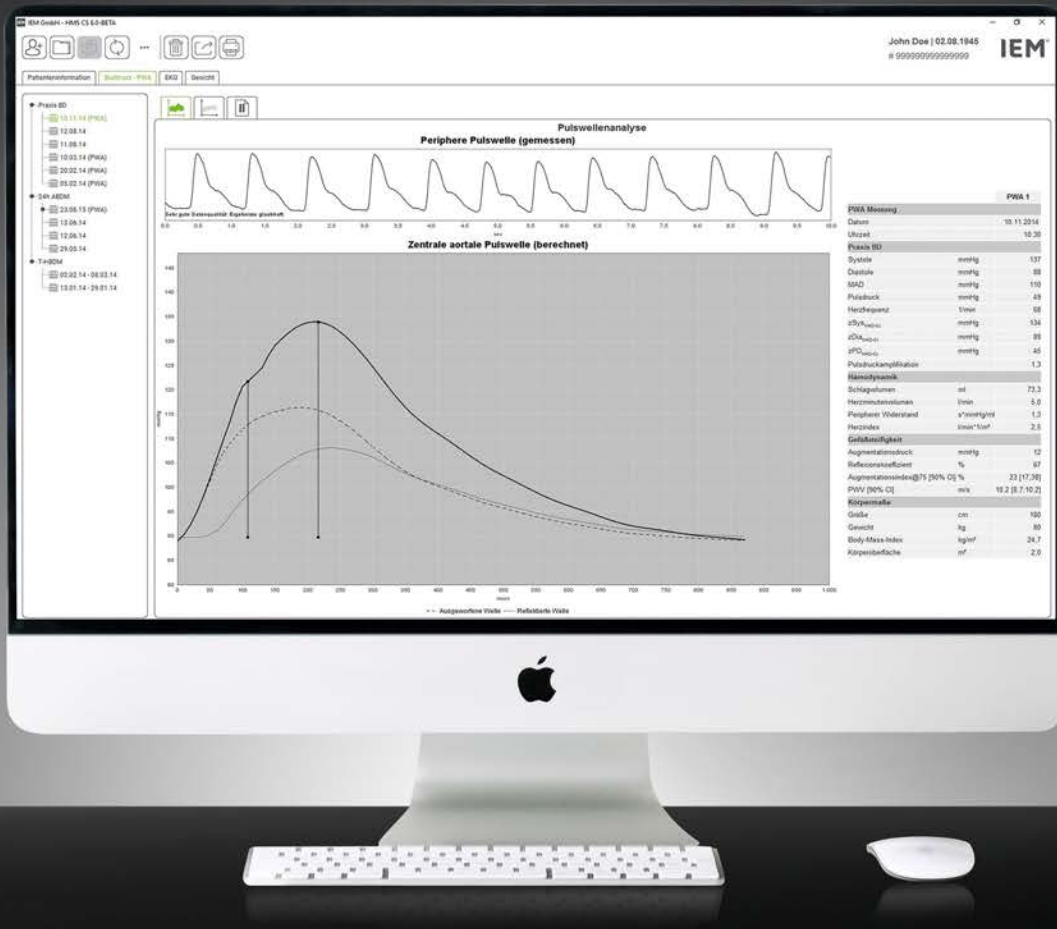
IEM GmbH - HMS CS 6.0-BETA

John Doe | 02.08.1945
# 999999999999999

IEM

Patienteninformation | Blutdruck - PWA | EKG | Gewicht

Praxis BD
10.11.14 (PWA)
12.08.14
11.08.14
10.03.14 (PWA)
20.02.14 (PWA)
05.02.14 (PWA)
24h ABDM
23.06.15 (PWA)
13.06.14
12.06.14
29.05.14
T+BDM
03.02.14 - 08.03.14
13.01.14 - 29.01.14

Pulswellenanalyse
Periphere Pulswelle (gemessen)

Sehr gute Datenqualität: Ergebnisse glaubhaft

0.0 0.5 1.0 1.5 2.0 2.5 3.0 3.5 4.0 4.5 5.0 5.5 6.0 6.5 7.0 7.5 8.0 8.5 9.0 9.5 10.0

Zentrale aortale Pulswelle (berechnet)

145 140 135 130 125 120 115 110 105 100 95 90 85 80

mmHg

0 50 100 150 200 250 300 350 400 450 500 550 600 650 700 750 800 850 900 950 1.000

msec

Ausgeworfene Welle — Reflektierte Welle

| | | PWA 1 |
|---|---|---|
| PWA Messung | | |
| Datum | | 10.11.2014 |
| Uhrzeit | | 10:30 |
| Praxis BD | | |
| Systole | mmHg | 137 |
| Diastole | mmHg | 88 |
| MAD | mmHg | 110 |
| Pulsdruck | mmHg | 49 |
| Herzfrequenz | 1/min | 68 |
| zSys | mmHg | 134 |
| zDia | mmHg | 89 |
| zPD | mmHg | 45 |
| Pulsdruckamplifikation | | 1,3 |
| Hämodynamik | | |
| Schlagvolumen | ml | 73,3 |
| Herzminutenvolumen | l/min | 5,0 |
| Peripherer Widerstand | s*mmHg/ml | 1,3 |
| Herzindex | l/min*1/m² | 2,5 |
| Gefäßsteifigkeit | | |
| Augmentationsdruck | mmHg | 12 |
| Reflexionskoeffizient | % | 67 |
| Augmentationsindex@75 [90% CI] | % | 23 [17,38] |
| PWV [90% CI] | m/s | 10,2 [8,7;10,2] |
| Körpermaße | | |
| Größe | cm | 180 |
| Gewicht | kg | 80 |
| Body-Mass-Index | kg/m² | 24,7 |
| Körperoberfläche | m² | 2,0 |